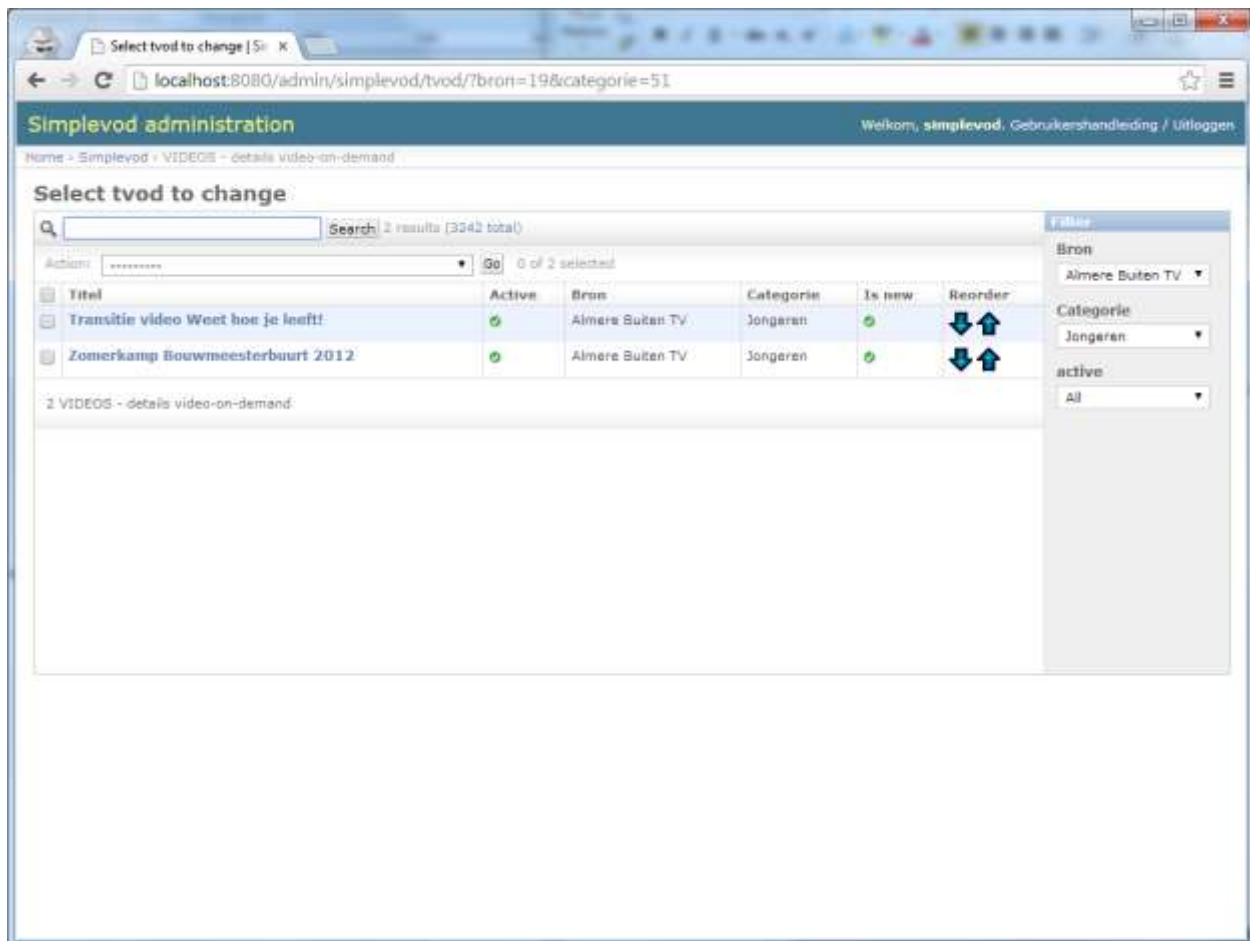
Select tvod to change | Si ×

localhost:8080/admin/simplevod/tvod/?bron=19&categorie=51

Simplevod administration

Welkom, simplevod. Gebruikershandleiding / Uitloggen

Home › Simplevod › VIDEOS - details video-on-demand

Select tvod to change

Search 2 results (3342 total)

Action: --------- Go 0 of 2 selected

| | Titel | Active | Bron | Categorie | Is new | Reorder |
|---|---|---|---|---|---|---|
| | Transitie video Weet hoe je leeft! | | Almere Buiten TV | Jongeren | | |
| | Zomerkamp Bouwmeesterbuurt 2012 | | Almere Buiten TV | Jongeren | | |

2 VIDEOS - details video-on-demand

Filter

Bron

Almere Buiten TV

Categorie

Jongeren

active

All